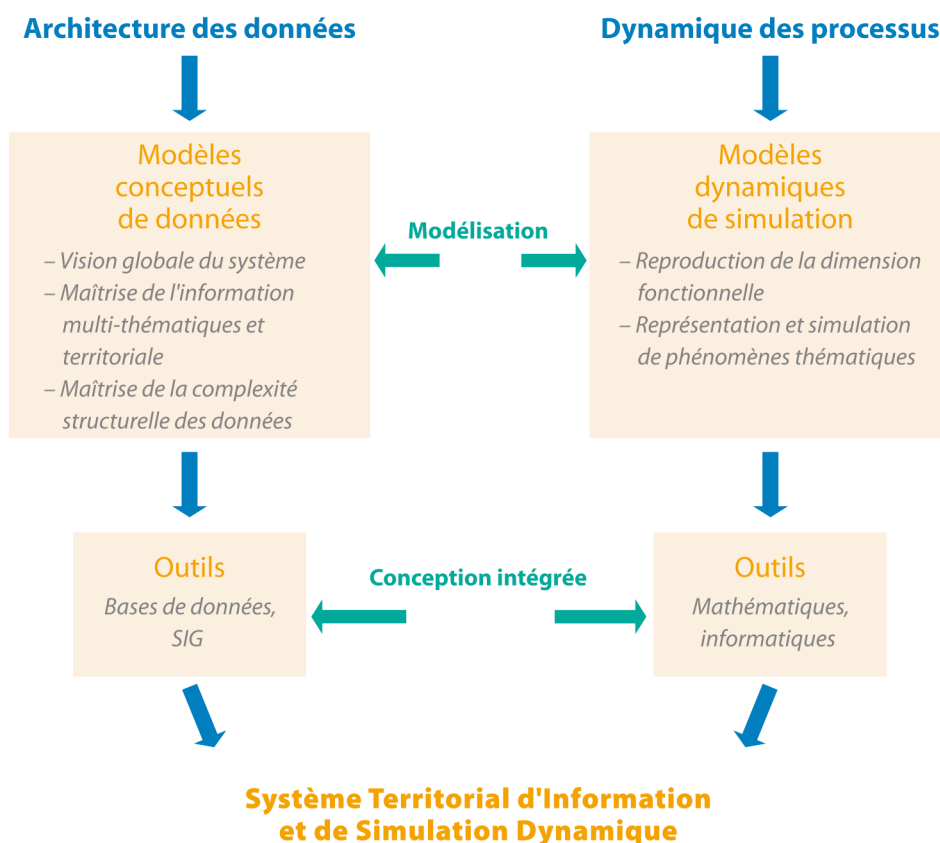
Architecture des données

Dynamique des processus

Modèles conceptuels de données

– Vision globale du système
– Maîtrise de l'information multi-thématiques et territoriale
– Maîtrise de la complexité structurelle des données

Modélisation

Modèles dynamiques de simulation

– Reproduction de la dimension fonctionnelle
– Représentation et simulation de phénomènes thématiques

Outils

Bases de données, SIG

Conception intégrée

Outils

Mathématiques, informatiques

Système Territorial d'Information et de Simulation Dynamique